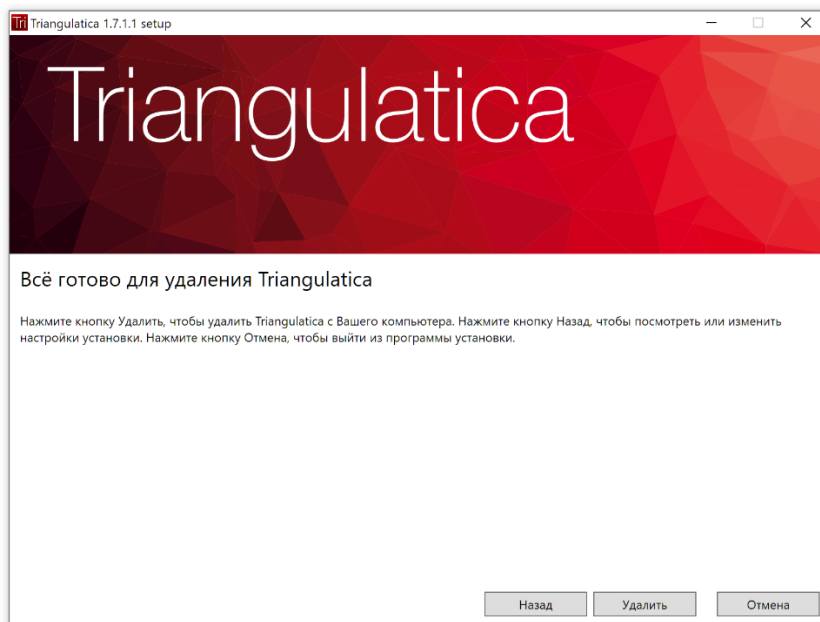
Tri Triangulatica 1.7.1.1 setup

Triangulatica

Всё готово для удаления Triangulatica

Нажмите кнопку Удалить, чтобы удалить Triangulatica с Вашего компьютера. Нажмите кнопку Назад, чтобы посмотреть или изменить настройки установки. Нажмите кнопку Отмена, чтобы выйти из программы установки.

Назад Удалить Отмена